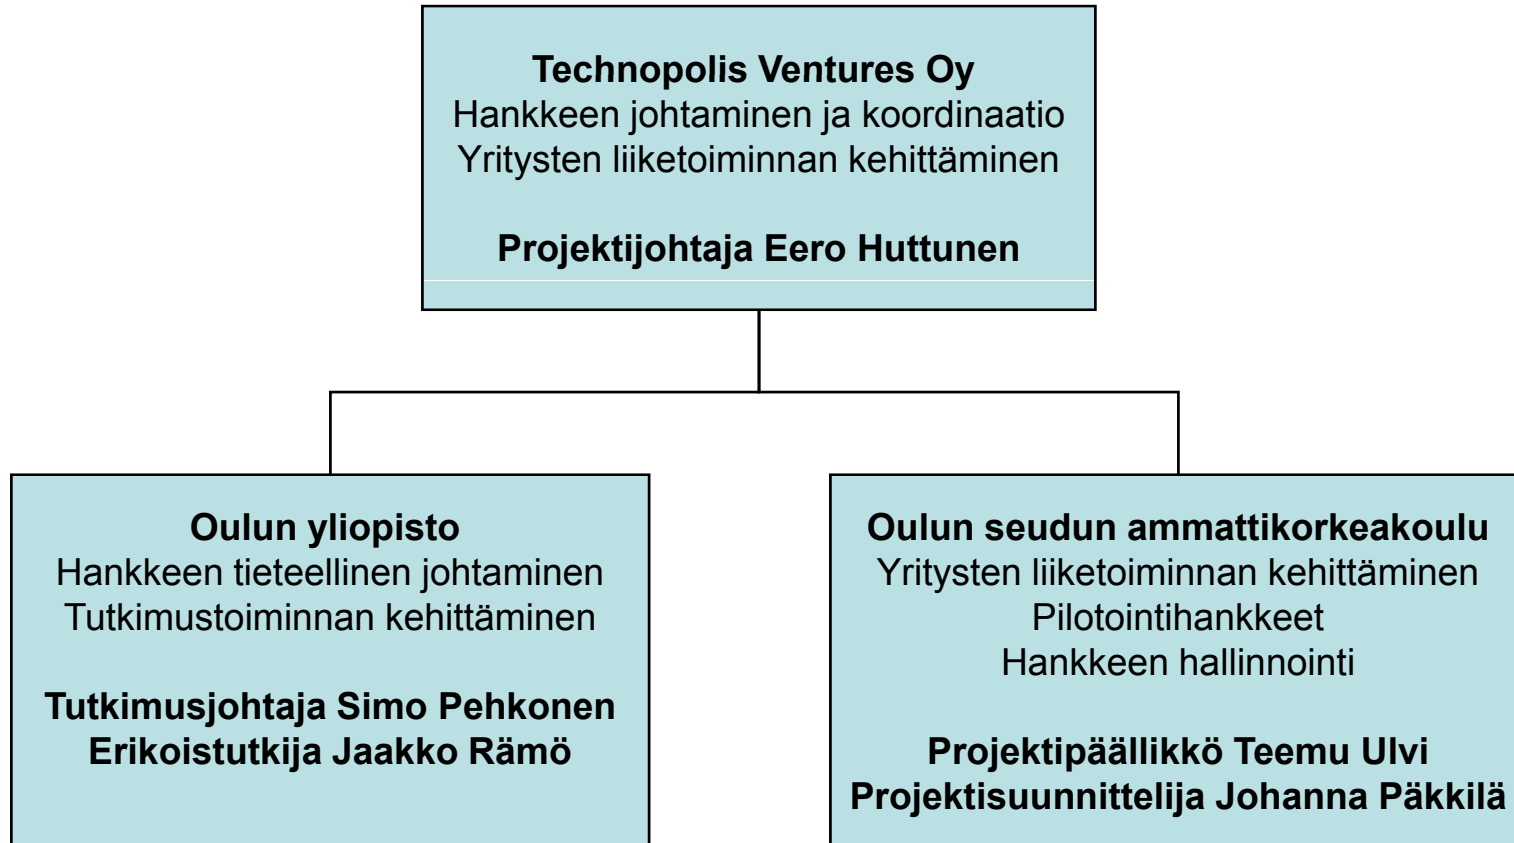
**Technopolis Ventures Oy**
Hankkeen johtaminen ja koordinaatio
Yritysten liiketoiminnan kehittäminen

**Projektijohtaja Eero Huttunen**

**Oulun yliopisto**
Hankkeen tieteellinen johtaminen
Tutkimustoiminnan kehittäminen

**Tutkimusjohtaja Simo Pehkonen**
**Erikoistutkija Jaakko Rämö**

**Oulun seudun ammattikorkeakoulu**
Yritysten liiketoiminnan kehittäminen
Pilotointihankkeet
Hankkeen hallinnointi

**Projektipäällikkö Teemu Ulvi**
**Projektisuunnittelija Johanna Päkkilä**